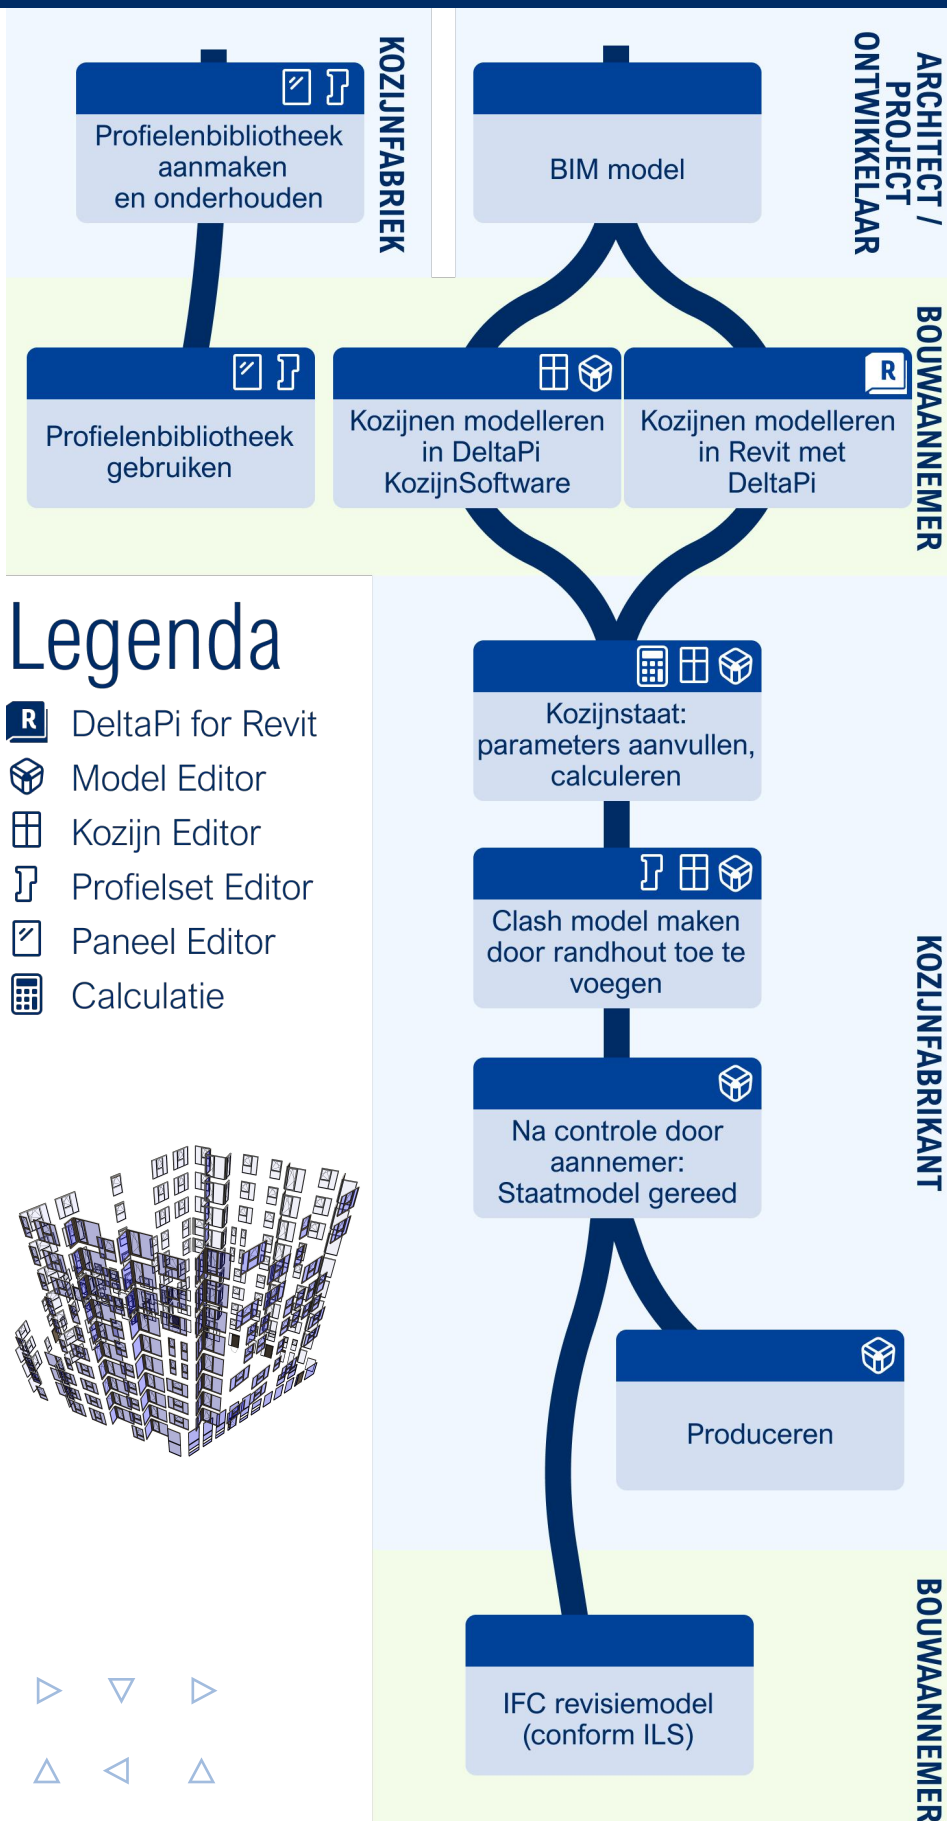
Profielenbibliotheek aanmaken en onderhouden

KOZIJNFABRIEK

BIM model

ARCHITECT / PROJECT ONTWIKKELAAR

Profielenbibliotheek gebruiken

Kozijnen modelleren in DeltaPi KozijnSoftware

R

Kozijnen modelleren in Revit met DeltaPi

BOUWAANNEMER

Legenda

R DeltaPi for Revit

Model Editor

Kozijn Editor

Profielset Editor

Paneel Editor

Calculatie

Kozijnstaat: parameters aanvullen, calculeren

Clash model maken door randhout toe te voegen

KOZIJNFABRIKANT

Na controle door aannemer: Staatmodel gereed

Produceren

IFC revisiemodel (conform ILS)

BOUWAANNEMER